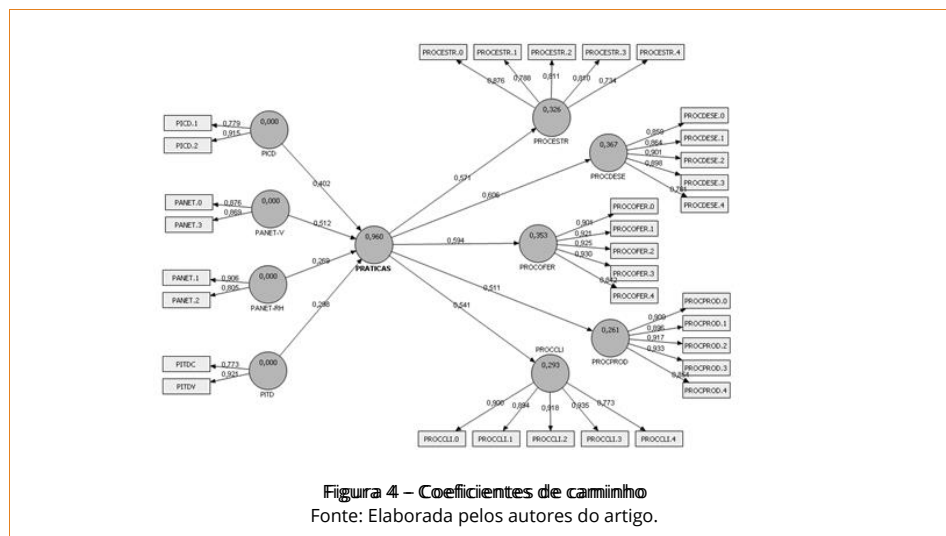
PROCESTR.0 PROCESTR.1 PROCESTR.2 PROCESTR.3 PROCESTR.4

0,876 0,788 0,811 0,810 0,734

0,326
PROCESTR

PROCDESE.0
PROCDESE.1
PROCDESE.2
PROCDESE.3
PROCDESE.4

0,859 0,864 0,901 0,898 0,781

0,367
PROCDESE

PICD.1
PICD.2
0,779
0,815
0,000
PICD

0,402

0,571

0,606

PANET.0
PANET.3
0,876
0,869
0,000
PANET-V

0,512

0,960
PRATICAS

0,594

0,353
PROCOFER

PROCOFER.0
PROCOFER.1
PROCOFER.2
PROCOFER.3
PROCOFER.4

0,901 0,921 0,925 0,930 0,842

PANET.1
PANET.2
0,906
0,805
0,000
PANET-RH

0,269

0,511

0,288

0,541

PROCPROD.0
PROCPROD.1
PROCPROD.2
PROCPROD.3
PROCPROD.4

0,900 0,896 0,917 0,933 0,854

0,261
PROCPROD

PITDC
PITDY
0,773
0,921
0,000
PITD

PROCCLI
0,293

0,900 0,894 0,916 0,935 0,773

PROCCLI.0 PROCCLI.1 PROCCLI.2 PROCCLI.3 PROCCLI.4

Figura 4 – Coeficientes de caminho
Fonte: Elaborada pelos autores do artigo.